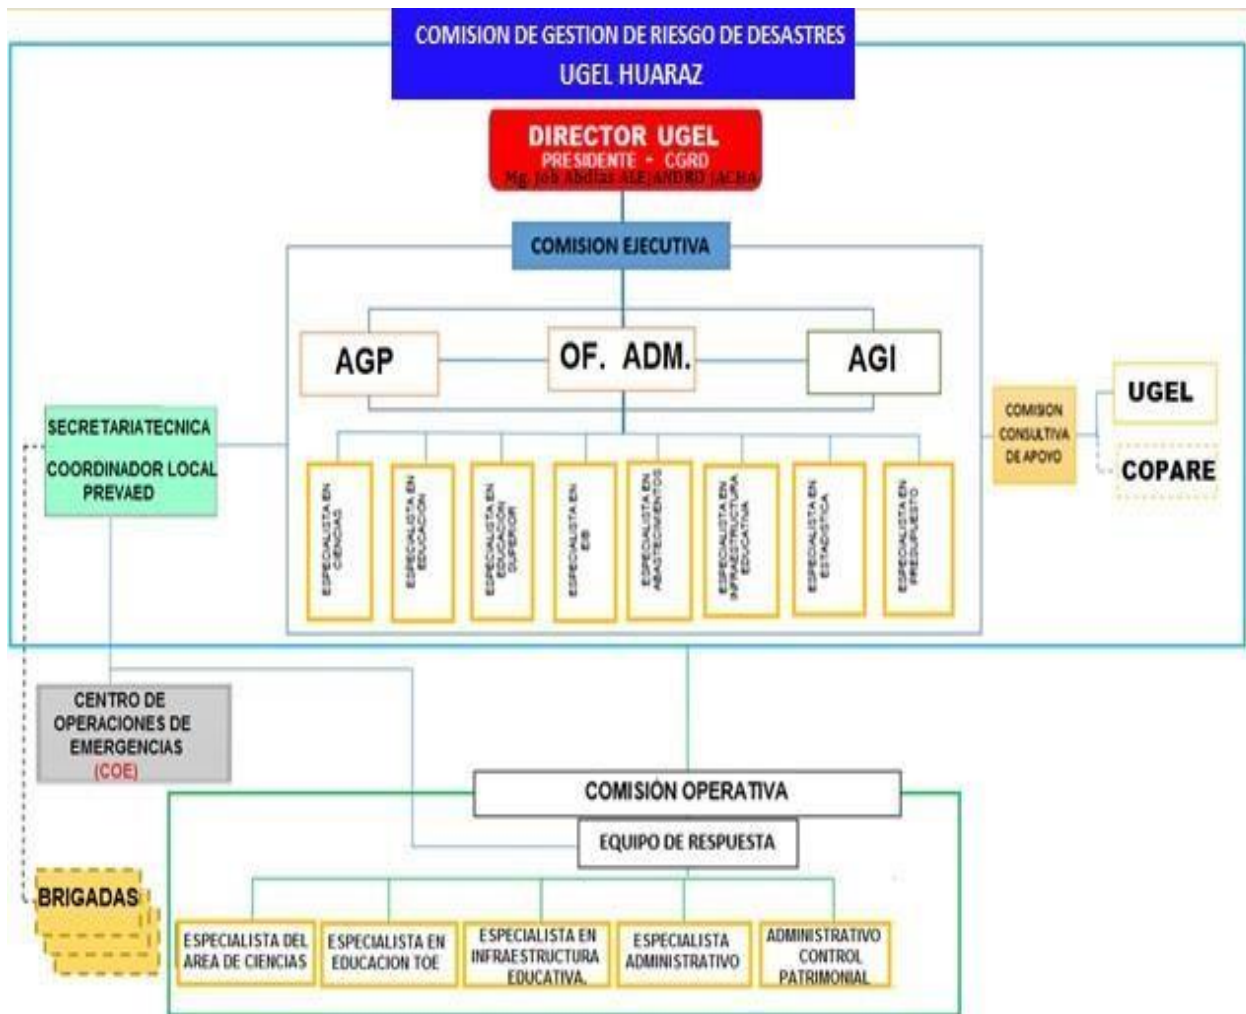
COMISION DE GESTION DE RIESGO DE DESASTRES
UGEL HUARAZ

DIRECTOR UGEL
PRESIDENTE - CGRD
Mg. Job Abdias ALEJANDRO JACHA

COMISION EJECUTIVA

AGP

OF. ADM.

AGI

ESPECIALISTA EN CIENCIAS

ESPECIALISTA EN EDUCACION

ESPECIALISTA EN EDUCACION SUPERIOR

ESPECIALISTA EN EIB

ESPECIALISTA EN ABASTECIMIENTOS

ESPECIALISTA EN INFRAESTRUCTURA EDUCATIVA

ESPECIALISTA EN ESTADISTICA

ESPECIALISTA EN PRESUPUESTO

SECRETARIATECNICA
COORDINADOR LOCAL PREVAED

COMISION CONSULTIVA DE APOYO

UGEL

COPARE

CENTRO DE OPERACIONES DE EMERGENCIAS (COE)

COMISIÓN OPERATIVA

EQUIPO DE RESPUESTA

BRIGADAS

ESPECIALISTA DEL AREA DE CIENCIAS

ESPECIALISTA EN EDUCACION TOE

ESPECIALISTA EN INFRAESTRUCTURA EDUCATIVA.

ESPECIALISTA ADMINISTRATIVO

ADMINISTRATIVO CONTROL PATRIMONIAL